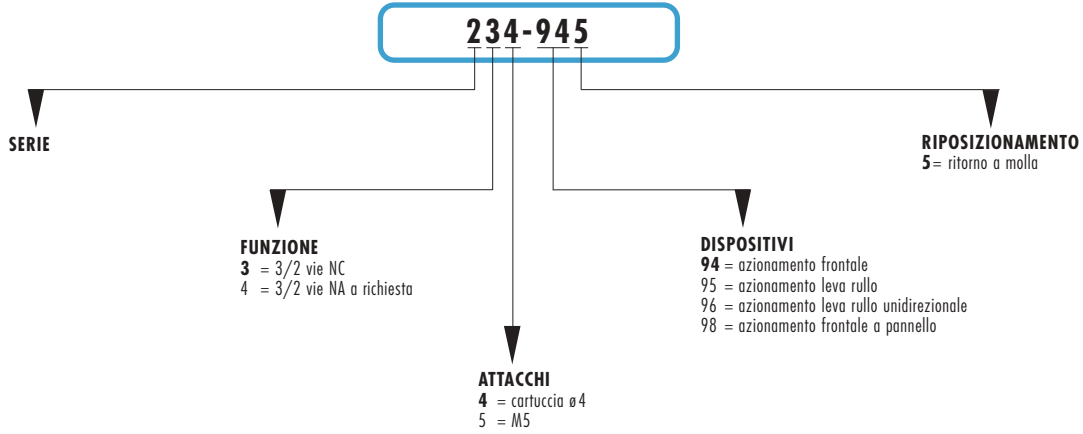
234-945

SERIE

RIPOSIZIONAMENTO
5= ritorno a molla

FUNZIONE
3 = 3/2 vie NC
4 = 3/2 vie NA a richiesta

DISPOSITIVI
94 = azionamento frontale
95 = azionamento leva rullo
96 = azionamento leva rullo unidirezionale
98 = azionamento frontale a pannello

ATTACCHI
4 = cartuccia ø4
5 = M5